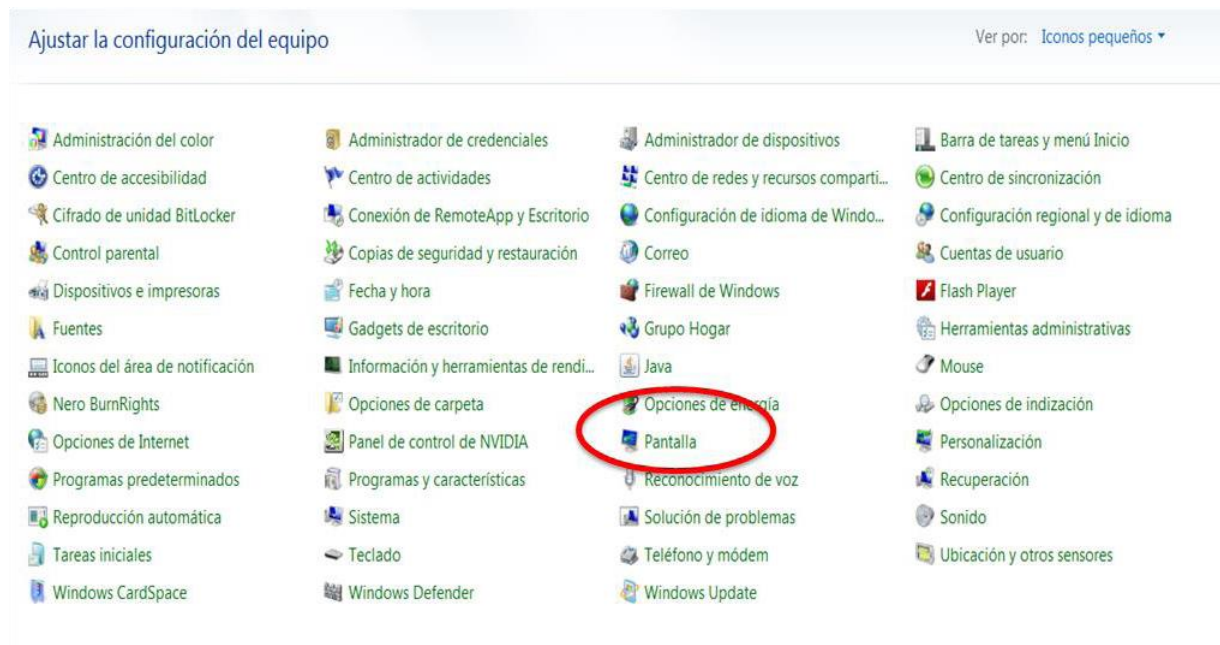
Ajustar la configuración del equipo

Ver por: Iconos pequeños ▾

Administración del color
Centro de accesibilidad
Cifrado de unidad BitLocker
Control parental
Dispositivos e impresoras
Fuentes
Iconos del área de notificación
Nero BurnRights
Opciones de Internet
Programas predeterminados
Reproducción automática
Tareas iniciales
Windows CardSpace

Administrador de credenciales
Centro de actividades
Conexión de RemoteApp y Escritorio
Copias de seguridad y restauración
Fecha y hora
Gadgets de escritorio
Información y herramientas de rendi...
Opciones de carpeta
Panel de control de NVIDIA
Programas y características
Sistema
Teclado
Windows Defender

Administrador de dispositivos
Centro de redes y recursos comparti...
Configuración de idioma de Windo...
Correo
Firewall de Windows
Grupo Hogar
Java
Opciones de energía
Pantalla
Reconocimiento de voz
Solución de problemas
Teléfono y módem
Windows Update

Barra de tareas y menú Inicio
Centro de sincronización
Configuración regional y de idioma
Cuentas de usuario
Flash Player
Herramientas administrativas
Mouse
Opciones de indización
Personalización
Recuperación
Sonido
Ubicación y otros sensores